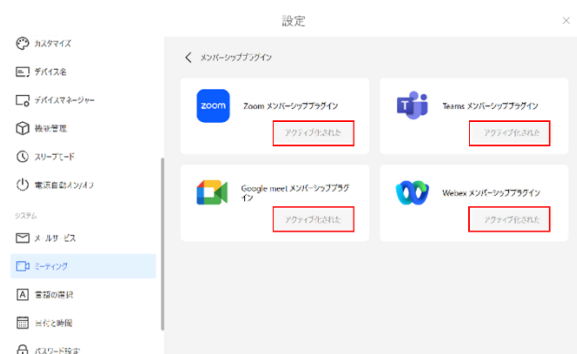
設定

カスタマイズ
デバイス名
デバイスマネージャー
機密管理
スリープモード
電源自動オン/オフ
システム
メールサービス
ミーティング
言語の選択
日付と時間
パスワード設定

メンバーシッププラグイン

zoom
Zoom メンバーシッププラグイン
アクティブ化された

Teams メンバーシッププラグイン
アクティブ化された

Google meet メンバーシッププラグイン
アクティブ化された

Webex メンバーシッププラグイン
アクティブ化された